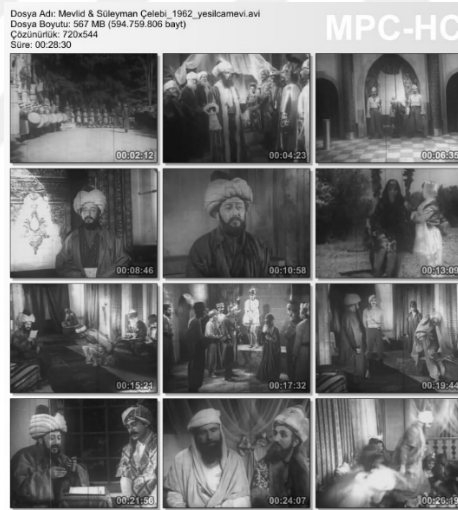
Dosya Adı: Mevlid & Süleyman Çelebi_1962_yesilcamevi.avi
Dosya Boyutu: 567 MB (594.759.806 bayt)
Çözünürlük: 720x544
Süre: 00:28:30

MPC-HC

00:02:12
00:04:23
00:06:35
00:08:46
00:10:58
00:13:09
00:15:21
00:17:32
00:19:44
00:21:56
00:24:07
00:26:19